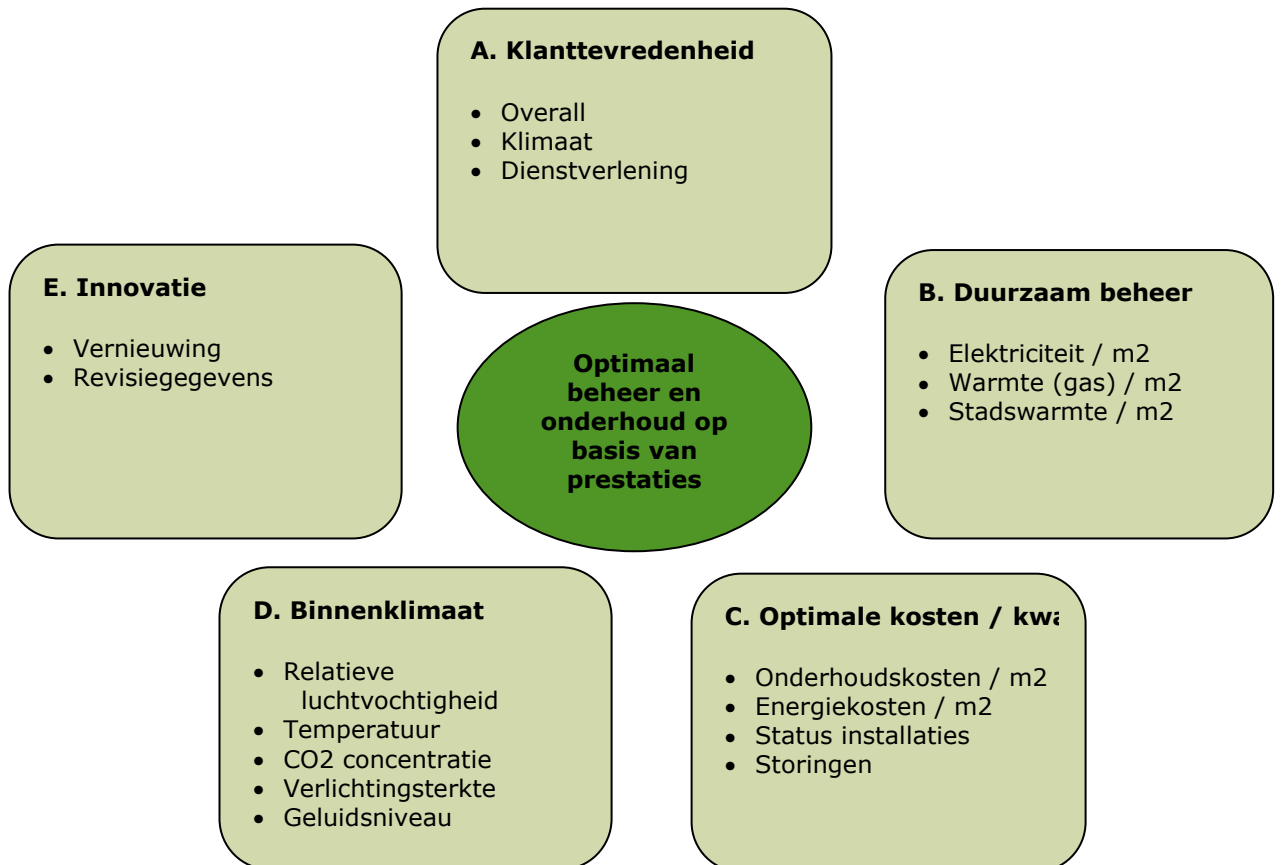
A. Klanttevredenheid

- Overall
- Klimaat
- Dienstverlening

E. Innovatie

- Vernieuwing
- Revisiegegevens

Optimaal beheer en onderhoud op basis van prestaties

B. Duurzaam beheer

- Elektriciteit / m2
- Warmte (gas) / m2
- Stadswarmte / m2

D. Binnenklimaat

- Relatieve luchtvochtigheid
- Temperatuur
- CO2 concentratie
- Verlichtingsterkte
- Geluidsniveau

C. Optimale kosten / kw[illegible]

- Onderhoudskosten / m2
- Energiekosten / m2
- Status installaties
- Storingen